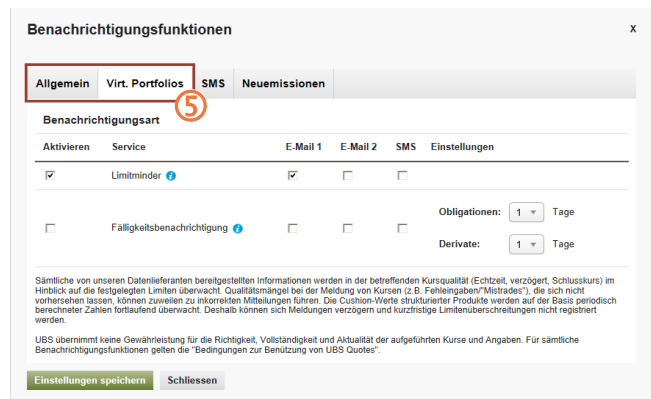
Benachrichtigungsfunktionen

x

Allgemein | Virt. Portfolios | SMS | Neuemissionen

5

Benachrichtigungsart

| Aktivieren | Service | E-Mail 1 | E-Mail 2 | SMS | Einstellungen |
|---|---|---|---|---|---|
| ☑ | Limitminder | ☑ | ☐ | ☐ | |
| ☐ | Fälligkeitsbenachrichtigung | ☐ | ☐ | ☐ | Obligationen: 1 Tage<br>Derivate: 1 Tage |

Sämtliche von unseren Datenlieferanten bereitgestellten Informationen werden in der betreffenden Kursqualität (Echtzeit, verzögert, Schlusskurs) im Hinblick auf die festgelegten Limiten überwacht. Qualitätsmängel bei der Meldung von Kursen (z.B. Fehleingaben/"Mistrades"), die sich nicht vorhersehen lassen, können zuweilen zu inkorrekten Mitteilungen führen. Die Cushion-Werte strukturierter Produkte werden auf der Basis periodisch berechneter Zahlen fortlaufend überwacht. Deshalb können sich Meldungen verzögern und kurzfristige Limitenüberschreitungen nicht registriert werden.

UBS übernimmt keine Gewährleistung für die Richtigkeit, Vollständigkeit und Aktualität der aufgeführten Kurse und Angaben. Für sämtliche Benachrichtigungsfunktionen gelten die "Bedingungen zur Benützung von UBS Quotes".

Einstellungen speichern | Schliessen